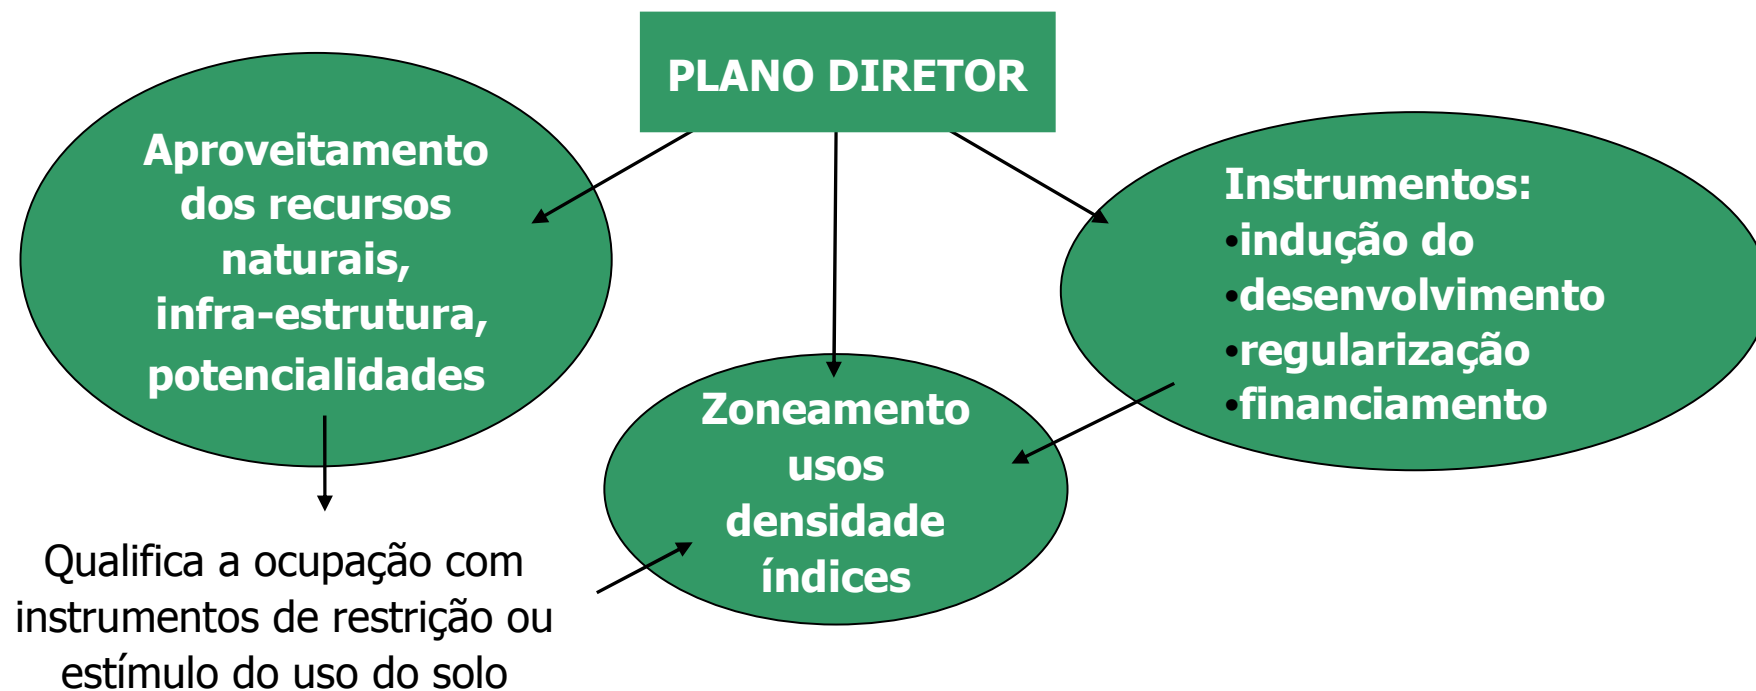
PLANO DIRETOR

Aproveitamento dos recursos naturais, infra-estrutura, potencialidades

Zoneamento
usos
densidade
índices

Instrumentos:
•indução do
•desenvolvimento
•regularização
•financiamento

Qualifica a ocupação com instrumentos de restrição ou estímulo do uso do solo